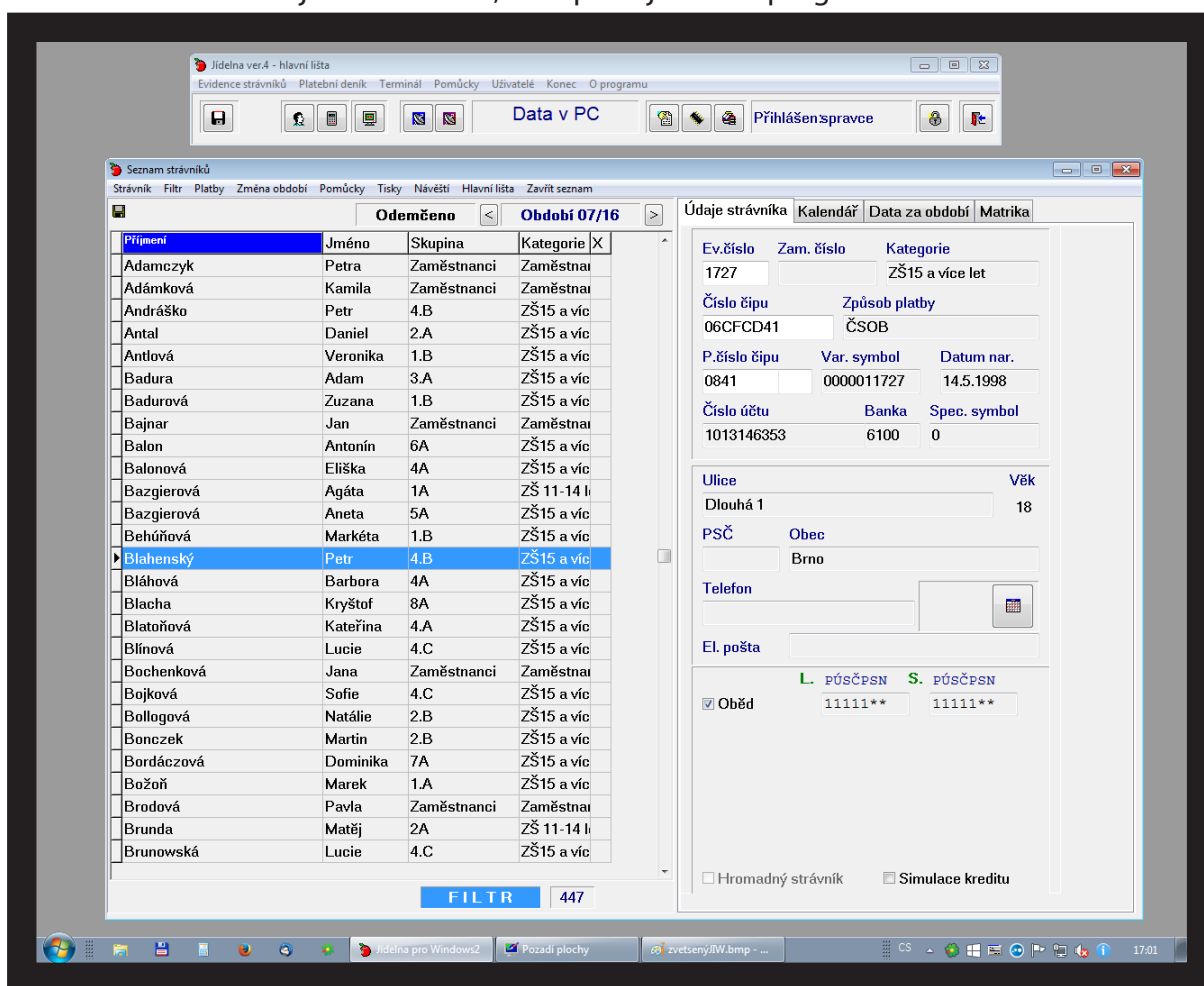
Jídelna ver.4 - hlavní lišta

Evidence strávníků Platební deník Terminál Pomůcky Uživatelé Konec O programu

Data v PC

Přihlášen:správce

Seznam strávníků

Strávník Filtr Platby Změna období Pomůcky Tisky Návěští Hlavní lišta Zavřít seznam

Odemčeno < Období 07/16 >

| Příjmení | Jméno | Skupina | Kategorie | X |
|---|---|---|---|---|
| Adamczyk | Petra | Zaměstnanci | Zaměstnai | |
| Adámková | Kamila | Zaměstnanci | Zaměstnai | |
| Andráško | Petr | 4.B | ZŠ15 a víc | |
| Antal | Daniel | 2.A | ZŠ15 a víc | |
| Antlová | Veronika | 1.B | ZŠ15 a víc | |
| Badura | Adam | 3.A | ZŠ15 a víc | |
| Badurová | Zuzana | 1.B | ZŠ15 a víc | |
| Bajnar | Jan | Zaměstnanci | Zaměstnai | |
| Balon | Antonín | 6A | ZŠ15 a víc | |
| Balonová | Eliška | 4A | ZŠ15 a víc | |
| Bazgierová | Agáta | 1A | ZŠ 11-14 l | |
| Bazgierová | Aneta | 5A | ZŠ15 a víc | |
| Behúňová | Markéta | 1.B | ZŠ15 a víc | |
| Blahenský | Petr | 4.B | ZŠ15 a víc | |
| Bláhová | Barbora | 4A | ZŠ15 a víc | |
| Blacha | Kryštof | 8A | ZŠ15 a víc | |
| Blatoňová | Kateřina | 4.A | ZŠ15 a víc | |
| Blínová | Lucie | 4.C | ZŠ15 a víc | |
| Bochenková | Jana | Zaměstnanci | Zaměstnai | |
| Bojková | Sofie | 4.C | ZŠ15 a víc | |
| Bollogová | Natálie | 2.B | ZŠ15 a víc | |
| Bonczek | Martin | 2.B | ZŠ15 a víc | |
| Bordáczová | Dominika | 7A | ZŠ15 a víc | |
| Božoň | Marek | 1.A | ZŠ15 a víc | |
| Brodová | Pavla | Zaměstnanci | Zaměstnai | |
| Brunda | Matěj | 2A | ZŠ 11-14 l | |
| Brunowská | Lucie | 4.C | ZŠ15 a víc | |

FILTR 447

Údaje strávníka Kalendář Data za období Matrika

Ev.číslo 1727
Zam. číslo
Kategorie ZŠ15 a více let
Číslo čipu 06CFCD41
Způsob platby ČSOB
P.číslo čipu 0841
Var. symbol 0000011727
Datum nar. 14.5.1998
Číslo účtu 1013146353
Banka 6100
Spec. symbol 0
Ulice Dlouhá 1
Věk 18
PSČ
Obec Brno
Telefon
El. pošta

L. PÚSČPSN S. PÚSČPSN
Oběd 11111** 11111**

Hromadný strávník
Simulace kreditu

Jídelna pro Windows2 Pozadí plochy zvetsenyJIW.bmp - ... CS 17:01